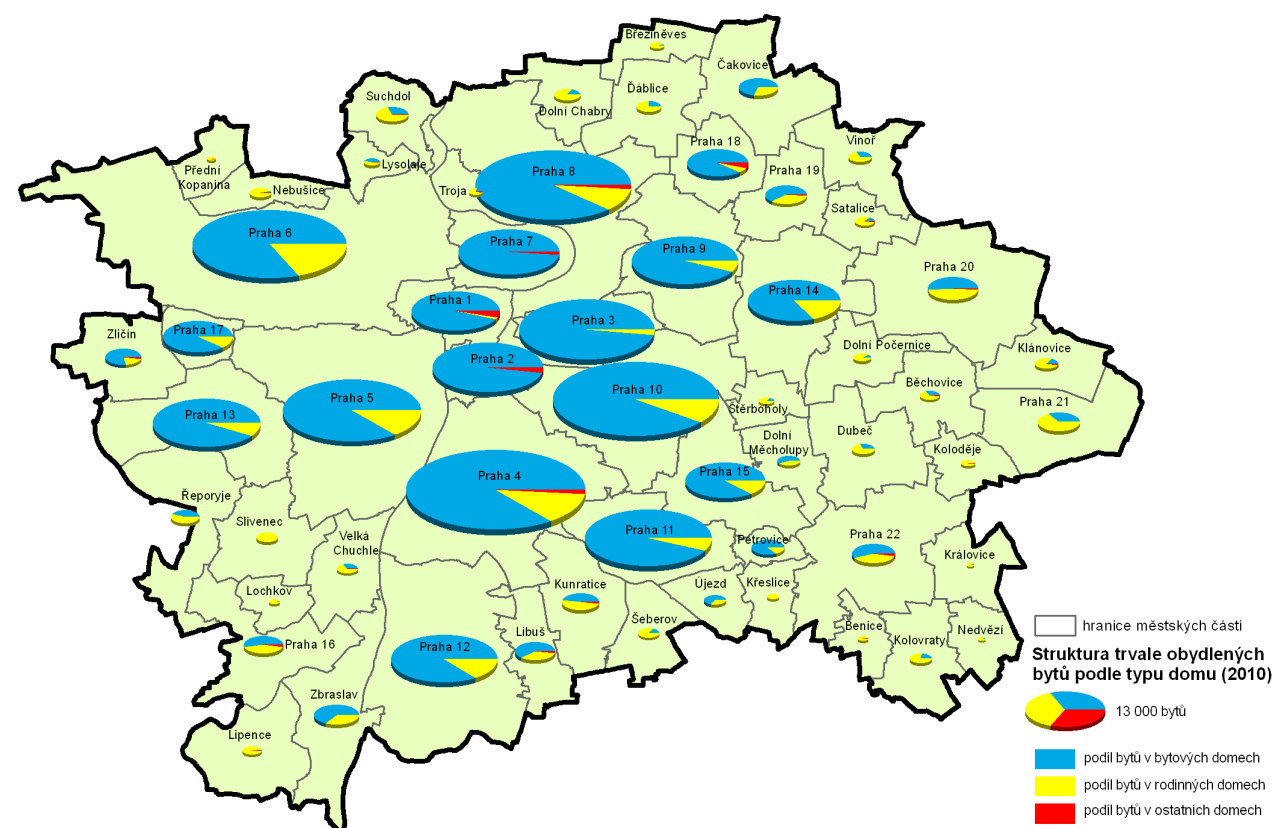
Březiněves
Čakovice
Suchdol
Ďáblice
Dolní Chabry
Praha 18
Vinoř
Přední Kopanina
Lysolaje
Nebušice
Troja
Praha 8
Praha 19
Satalice
Praha 6
Praha 7
Praha 9
Praha 20
Praha 14
Praha 1
Praha 3
Zličín
Praha 17
Dolní Počernice
Klánovice
Praha 2
Praha 10
Běchovice
Praha 5
Praha 13
Štěrboholy
Praha 21
Dolní Měcholupy
Dubeč
Koloděje
Praha 15
Praha 4
Řeporyje
Slivenec
Praha 11
Velká Chuchle
Petrovice
Praha 22
Královice
Lochkov
Kunratice
Újezd
Křeslice
Šeberov
Praha 16
Praha 12
Libuš
Benice
Nedvězí
Kolovraty
Zbraslav
Lipence

hranice městských částí
Struktura trvale obydlených bytů podle typu domu (2010)
13 000 bytů
podíl bytů v bytových domech
podíl bytů v rodinných domech
podíl bytů v ostatních domech